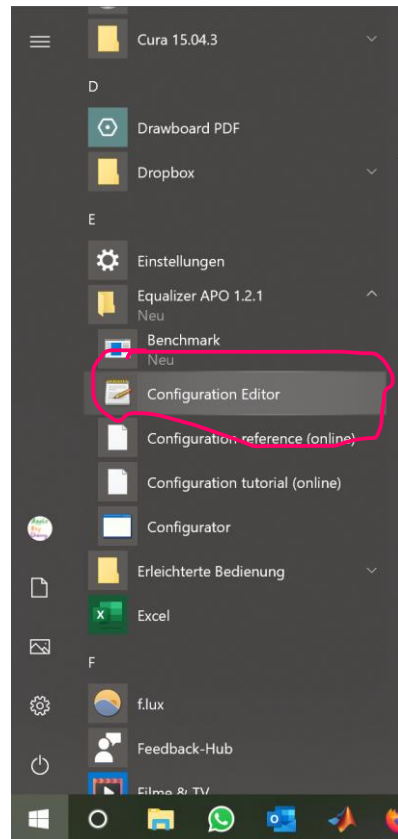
Cura 15.04.3

D

Drawboard PDF

Dropbox

E

Einstellungen

Equalizer APO 1.2.1
Neu

Benchmark
Neu

Configuration Editor

Configuration reference (online)

Configuration tutorial (online)

Configurator

Erleichterte Bedienung

Excel

F

f.lux

Feedback-Hub

Filme & TV